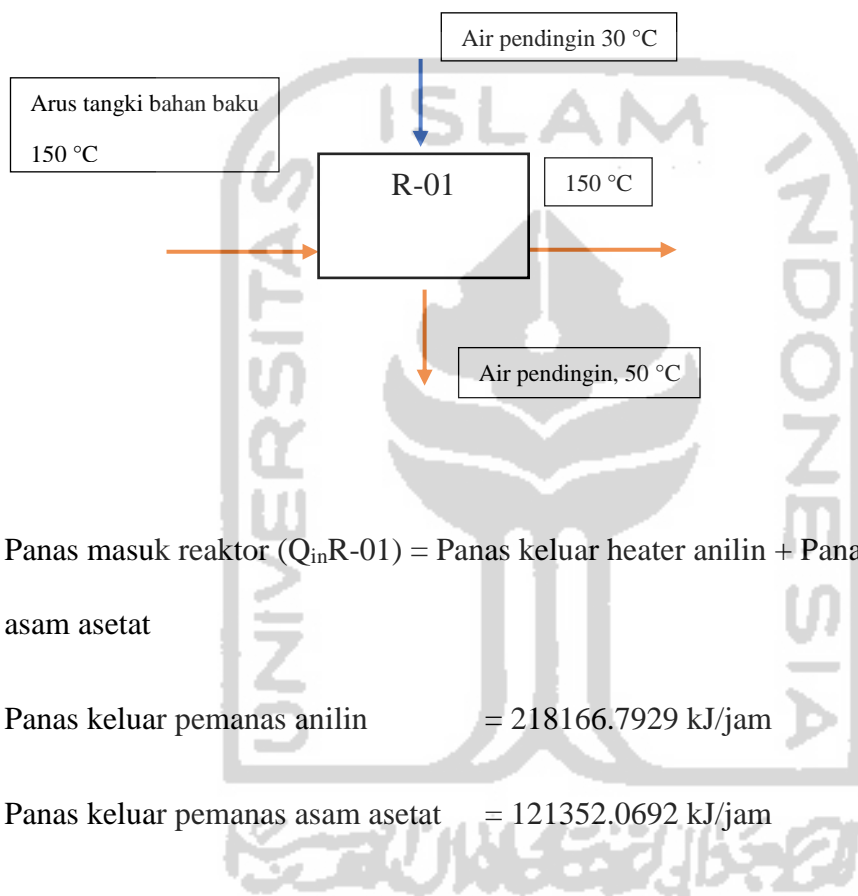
Air pendingin 30 °C

Arus tangki bahan baku

150 °C

R-01

150 °C

Air pendingin, 50 °C

ISLAM

UNIVERSITAS

INDONESIA

Panas masuk reaktor ($Q_{in}$R-01) = Panas keluar heater anilin + Pana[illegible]

asam asetat

Panas keluar pemanas anilin = 218166.7929 kJ/jam

Panas keluar pemanas asam asetat = 121352.0692 kJ/jam